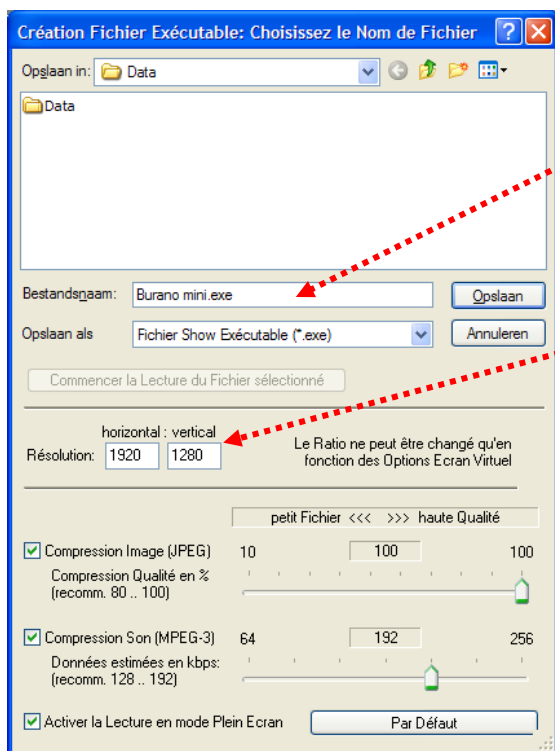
Création Fichier Exécutable: Choisissez le Nom de Fichier

Opslaan in: Data

Data

Bestandsnaam: Burano mini.exe
Opslaan

Opslaan als: Fichier Show Exécutable (*.exe)
Annuleren

Commencer la Lecture du Fichier sélectionné

horizontal : vertical
Résolution: 1920 1280

Le Ratio ne peut être changé qu'en fonction des Options Ecran Virtuel

petit Fichier <<< >>> haute Qualité

Compression Image (JPEG) 10 100 100
Compression Qualité en % (recomm. 80 .. 100)

Compression Son (MPEG-3) 64 192 256
Données estimées en kbps: (recomm. 128 .. 192)

Activer la Lecture en mode Plein Ecran
Par Défaut